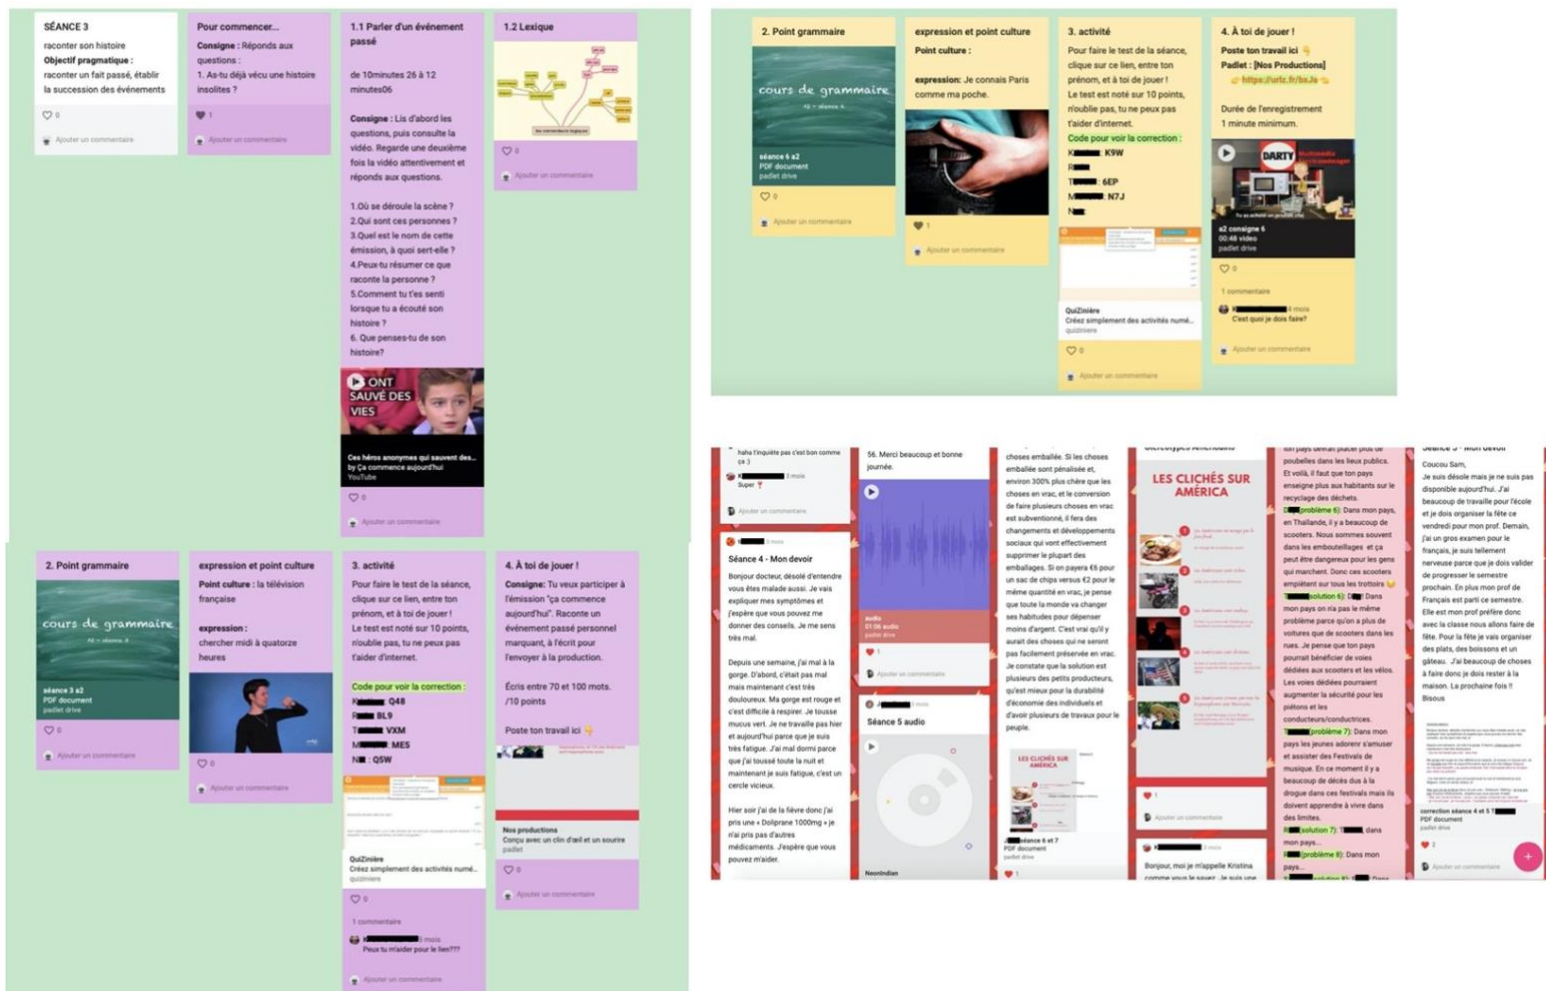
SÉANCE 3
raconter son histoire
Objectif pragmatique : raconter un fait passé, établir la succession des événements
0
Ajouter un commentaire

Pour commencer...
Consigne : Réponds aux questions :
1. As-tu déjà vécu une histoire insolites ?
1
Ajouter un commentaire

1.1 Parler d'un événement passé
de 10minutes 26 à 12 minutes06
Consigne : Lis d'abord les questions, puis consulte la vidéo. Regarde une deuxième fois la vidéo attentivement et réponds aux questions.
1.Où se déroule la scène ?
2.Qui sont ces personnes ?
3.Quel est le nom de cette émission, à quoi sert-elle ?
4.Peux-tu résumer ce que raconte la personne ?
5.Comment tu t'es senti lorsque tu a écouté son histoire ?
6. Que penses-tu de son histoire?
ONT SAUVÉ DES VIES
Ces héros anonymes qui sauvent des... by Ça commence aujourd'hui
YouTube
0
Ajouter un commentaire

1.2 Lexique
0
Ajouter un commentaire

2. Point grammaire
cours de grammaire
séance 6 a2
PDF document
padlet drive
0
Ajouter un commentaire

expression et point culture
Point culture :
expression: Je connais Paris comme ma poche.
1
Ajouter un commentaire

3. activité
Pour faire le test de la séance, clique sur ce lien, entre ton prénom, et à toi de jouer !
Le test est noté sur 10 points, n'oublie pas, tu ne peux pas t'aider d'internet.
Code pour voir la correction :
K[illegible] : K9W
R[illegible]
T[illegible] : 6EP
M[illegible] : N7J
N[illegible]
QuiZinière
Créez simplement des activités numé...
quiziniere
0
Ajouter un commentaire

4. À toi de jouer !
Poste ton travail ici
Padlet : [Nos Productions]
https://urlz.fr/bsJe
Durée de l'enregistrement 1 minute minimum.
DARTY
a2 consigne 6
00:48 video
padlet drive
0
1 commentaire
C'est quoi je dois faire?
Ajouter un commentaire

2. Point grammaire
cours de grammaire
séance 3 a2
PDF document
padlet drive
0
Ajouter un commentaire

expression et point culture
Point culture : la télévision française
expression : chercher midi à quatorze heures
0
Ajouter un commentaire

3. activité
Pour faire le test de la séance, clique sur ce lien, entre ton prénom, et à toi de jouer !
Le test est noté sur 10 points, n'oublie pas, tu ne peux pas t'aider d'internet.
Code pour voir la correction :
K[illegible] : Q4B
R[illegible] : BL9
T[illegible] : VXM
M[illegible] : MES
N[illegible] : QSW
QuiZinière
Créez simplement des activités numé...
quiziniere
0
1 commentaire
Peux tu m'aider pour le lien???
Ajouter un commentaire

4. À toi de jouer !
Consigne : Tu veux participer à l'émission "ça commence aujourd'hui". Raconte un événement passé personnel marquant, à l'écrit pour l'envoyer à la production.
Écris entre 70 et 100 mots. /10 points
Poste ton travail ici
Nos productions
Conçu avec un clin d'œil et un sourire
padlet
0
Ajouter un commentaire

haha t'inquiète pas c'est bon comme ça :)
Super
Ajouter un commentaire
Séance 4 - Mon devoir
Bonjour docteur, désolé d'entendre vous êtes malade aussi. Je vais expliquer mes symptômes et j'espère que vous pouvez me donner des conseils. Je me sens très mal.
Depuis une semaine, j'ai mal à la gorge. D'abord, c'était pas mal mais maintenant c'est très douloureux. Ma gorge est rouge et c'est difficile à respirer. Je tousse mucus vert. Je ne travaille pas hier et aujourd'hui parce que je suis très fatigue. J'ai mal dormi parce que j'ai toussé toute la nuit et maintenant je suis fatigue, c'est un cercle vicieux.
Hier soir j'ai de la fièvre donc j'ai pris une « Doliprane 1000mg » je n'ai pris pas d'autres médicaments. J'espère que vous pouvez m'aider.

56. Merci beaucoup et bonne journée.
audio
01:06 audio
padlet drive
1
Ajouter un commentaire
Séance 5 audio
NeonIndian

choses emballée. Si les choses emballée sont pénalisée et, environ 300% plus chère que les choses en vrac, et le conversion de faire plusieurs choses en vrac est subventionné, il fera des changements et développements sociaux qui vont effectivement supprimer le plupart des emballages. Si on payera €6 pour un sac de chips versus €2 pour le même quantité en vrac, je pense que toute la monde va changer ses habitudes pour dépenser moins d'argent. C'est vrai qu'il y aurait des choses qui ne seront pas facilement préservée en vrac. Je constate que la solution est plusieurs des petits producteurs, qu'est mieux pour la durabilité d'économie des individuels et d'avoir plusieurs de travaux pour le peuple.
LES CLICHÉS SUR AMÉRICA
séance 6 et 7
PDF document
padlet drive
1

LES CLICHÉS SUR AMÉRICA
1
Ajouter un commentaire
Bonjour, moi je m'appelle Kristina comme vous le savez. Je suis une

son pays devrait placer plus de poubelles dans les lieux publics. Et voilà, il faut que ton pays enseigne plus aux habitants sur le recyclage des déchets.
problème 6): Dans mon pays, en Thaïlande, il y a beaucoup de scooters. Nous sommes souvent dans les embouteillages et ça peut être dangereux pour les gens qui marchent. Donc ces scooters empiètent sur tous les trottoirs
solution 6): Dans mon pays on n'a pas le même problème parce qu'on a plus de voitures que de scooters dans les rues. Je pense que ton pays pourrait bénéficier de voies dédiées aux scooters et les vélos. Les voies dédiées pourraient augmenter la sécurité pour les piétons et les conducteurs/conductrices.
problème 7): Dans mon pays les jeunes adorent s'amuser et assister des Festivals de musique. En ce moment il y a beaucoup de décès dus à la drogue dans ces festivals mais ils doivent apprendre à vivre dans des limites.
solution 7): dans mon pays...
problème 8): Dans mon pays...

Séance 5 - Mon devoir
Coucou Sam,
Je suis désolé mais je ne suis pas disponible aujourd'hui. J'ai beaucoup de travaille pour l'école et je dois organiser la fête ce vendredi pour mon prof. Demain, j'ai un gros examen pour le français, je suis tellement nerveuse parce que je dois valider de progresser le semestre prochain. En plus mon prof de Français est parti ce semestre. Elle est mon prof préfère donc avec la classe nous allons faire de fête. Pour la fête je vais organiser des plats, des boissons et un gâteau. J'ai beaucoup de choses à faire donc je dois rester à la maison. La prochaine fois !!
Bisous
correction séance 4 et 5
PDF document
padlet drive
2
Ajouter un commentaire